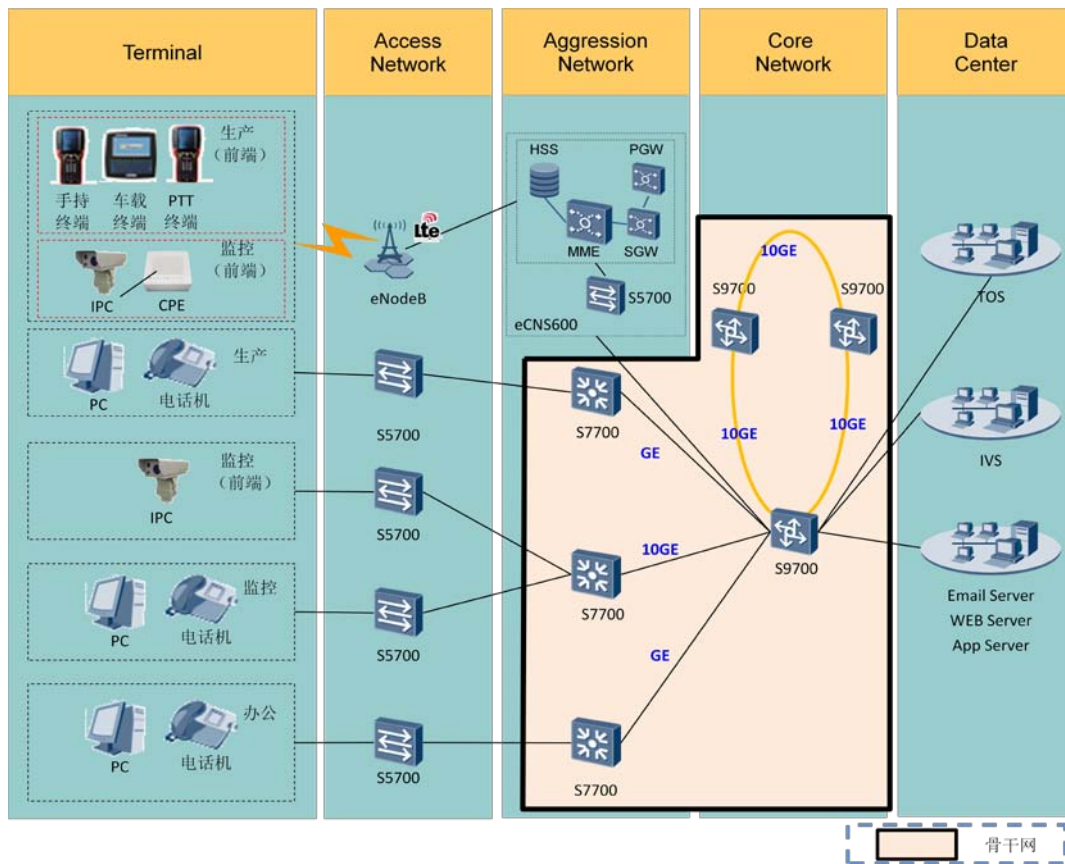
Terminal

Access Network

Aggression Network

Core Network

Data Center

生产（前端）

手持终端

车载终端

PTT终端

监控（前端）

IPC

CPE

LTE

eNodeB

HSS

PGW

MME

SGW

S5700

eCNS600

10GE

S9700

S9700

TOS

生产

PC

电话机

S5700

S7700

GE

10GE

10GE

IVS

监控（前端）

IPC

S5700

10GE

S9700

S7700

监控

PC

电话机

S5700

GE

Email Server
WEB Server
App Server

办公

PC

电话机

S5700

S7700

骨干网